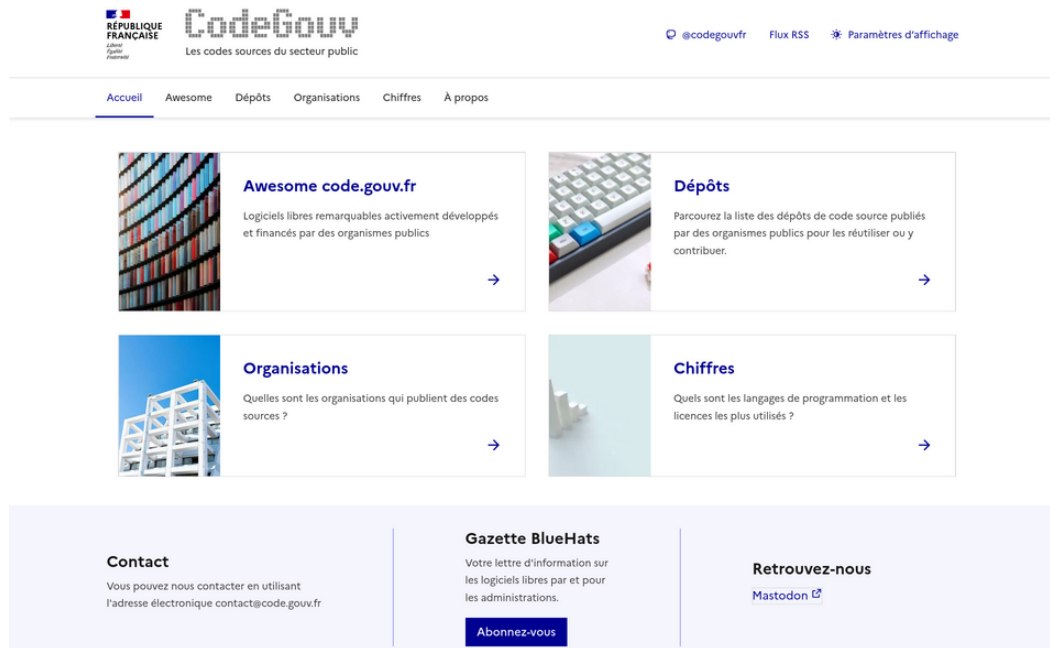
RÉPUBLIQUE FRANÇAISE
Liberté
Égalité
Fraternité

CodeGouv
Les codes sources du secteur public

@codegouvfr Flux RSS Paramètres d'affichage

Accueil Awesome Dépôts Organisations Chiffres À propos

Awesome code.gouv.fr
Logiciels libres remarquables activement développés et financés par des organismes publics

Dépôts
Parcourez la liste des dépôts de code source publiés par des organismes publics pour les réutiliser ou y contribuer.

Organisations
Quelles sont les organisations qui publient des codes sources ?

Chiffres
Quels sont les langages de programmation et les licences les plus utilisés ?

Contact
Vous pouvez nous contacter en utilisant l'adresse électronique contact@code.gouv.fr

Gazette BlueHats
Votre lettre d'information sur les logiciels libres par et pour les administrations.
Abonnez-vous

Retrouvez-nous
Mastodon